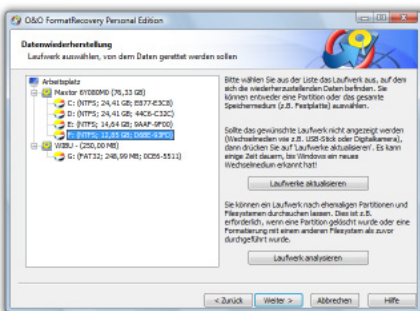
O&O FormatRecovery Personal Edition

Datenwiederherstellung
Laufwerk auswählen, von dem Daten gerettet werden sollen

Arbeitsplatz
Maxtor 6Y080M0 (76,33 GB)
C: (NTFS; 24,41 GB; E877-E3C8)
D: (NTFS; 24,41 GB; 44C6-C32C)
E: (NTFS; 14,64 GB; 9AAF-9F0C)
F: (NTFS; 12,85 GB; D68E-93FC)
W88U - (250,00 MB)
G: (FAT32; 248,99 MB; DC66-5511)

Bitte wählen Sie aus der Liste das Laufwerk aus, auf dem sich die wiederherzustellenden Daten befinden. Sie können entweder eine Partition oder das gesamte Speichermedium (z.B. Festplatte) auswählen.

Sollte das gewünschte Laufwerk nicht angezeigt werden (Wechselmedien wie z.B. USB-Stick oder Digitalkamera), dann drücken Sie auf 'Laufwerke aktualisieren'. Es kann einige Zeit dauern, bis Windows ein neues Wechselmedium erkannt hat!

Laufwerke aktualisieren

Sie können ein Laufwerk nach ehemaligen Partitionen und Filesystemen durchsuchen lassen. Dies ist z.B. erforderlich, wenn eine Partition gelöscht wurde oder eine Formatierung mit einem anderen Filesystem als zuvor durchgeführt wurde.

Laufwerk analysieren

< Zurück
Weiter >
Abbrechen
Hilfe